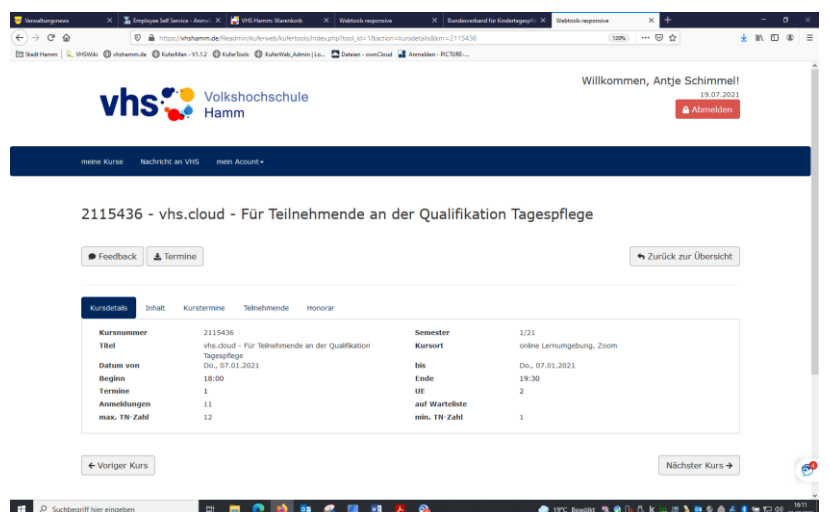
Verwaltungsnews | Employee Self Service - Anmel | VHS Hamm: Warenkorb | Webtools responsive | Bundesverband für Kindertagespfle | Webtools responsive

https://vhshamm.de/fileadmin/kuferweb/kufertools/index.php?tool_id=1&action=kursdetails&knr=2115436 120%

Stadt Hamm | VHSWiki | vhshamm.de | KuferMan - V1.1.2 | KuferTools | KuferWeb_Admin | Lo... | Dateien - ownCloud | Anmelden - PICTURE-...

vhs Volkshochschule Hamm

Willkommen, Antje Schimmel!
19.07.2021
Abmelden

meine Kurse Nachricht an VHS mein Acount

2115436 - vhs.cloud - Für Teilnehmende an der Qualifikation Tagespflege

Feedback Termine Zurück zur Übersicht

Kursdetails Inhalt Kurstermine Teilnehmende Honorar

| | | | |
|---|---|---|---|
| Kursnummer | 2115436 | Semester | 1/21 |
| Titel | vhs.cloud - Für Teilnehmende an der Qualifikation Tagespflege | Kursort | online Lernumgebung, Zoom |
| Datum von | Do., 07.01.2021 | bis | Do., 07.01.2021 |
| Beginn | 18:00 | Ende | 19:30 |
| Termine | 1 | UE | 2 |
| Anmeldungen | 11 | auf Warteliste | |
| max. TN-Zahl | 12 | min. TN-Zahl | 1 |

← Voriger Kurs Nächster Kurs →

Suchbegriff hier eingeben 19°C Bewölkt 16:11